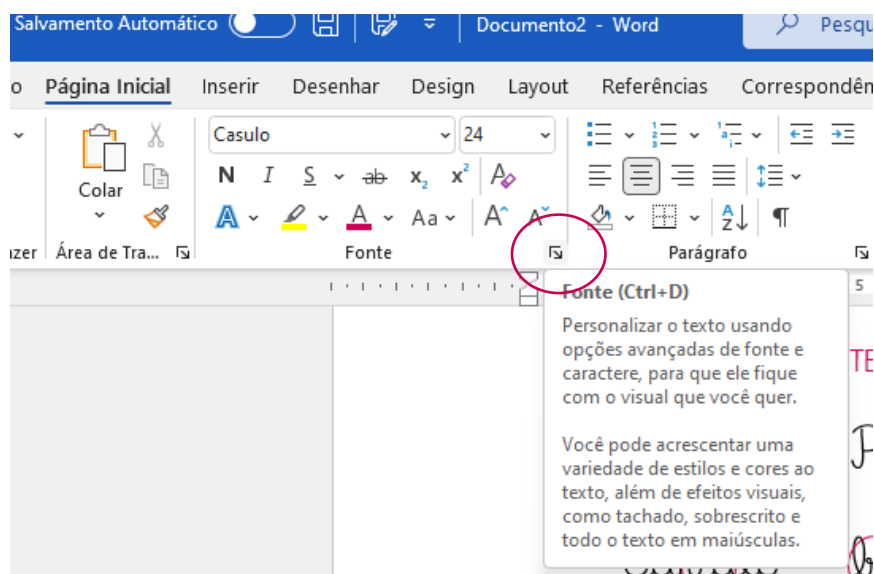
Salvamento Automático

Documento2 - Word

Pesqu

o Página Inicial Inserir Desenhar Design Layout Referências Correspondên

Casulo 24

Colar

N I S ab $x_2$ $x^2$

A Aa A A

zer Área de Tra... Fonte Parágrafo

Fonte (Ctrl+D)

Personalizar o texto usando opções avançadas de fonte e caractere, para que ele fique com o visual que você quer.

Você pode acrescentar uma variedade de estilos e cores ao texto, além de efeitos visuais, como tachado, sobrescrito e todo o texto em maiúsculas.

TE